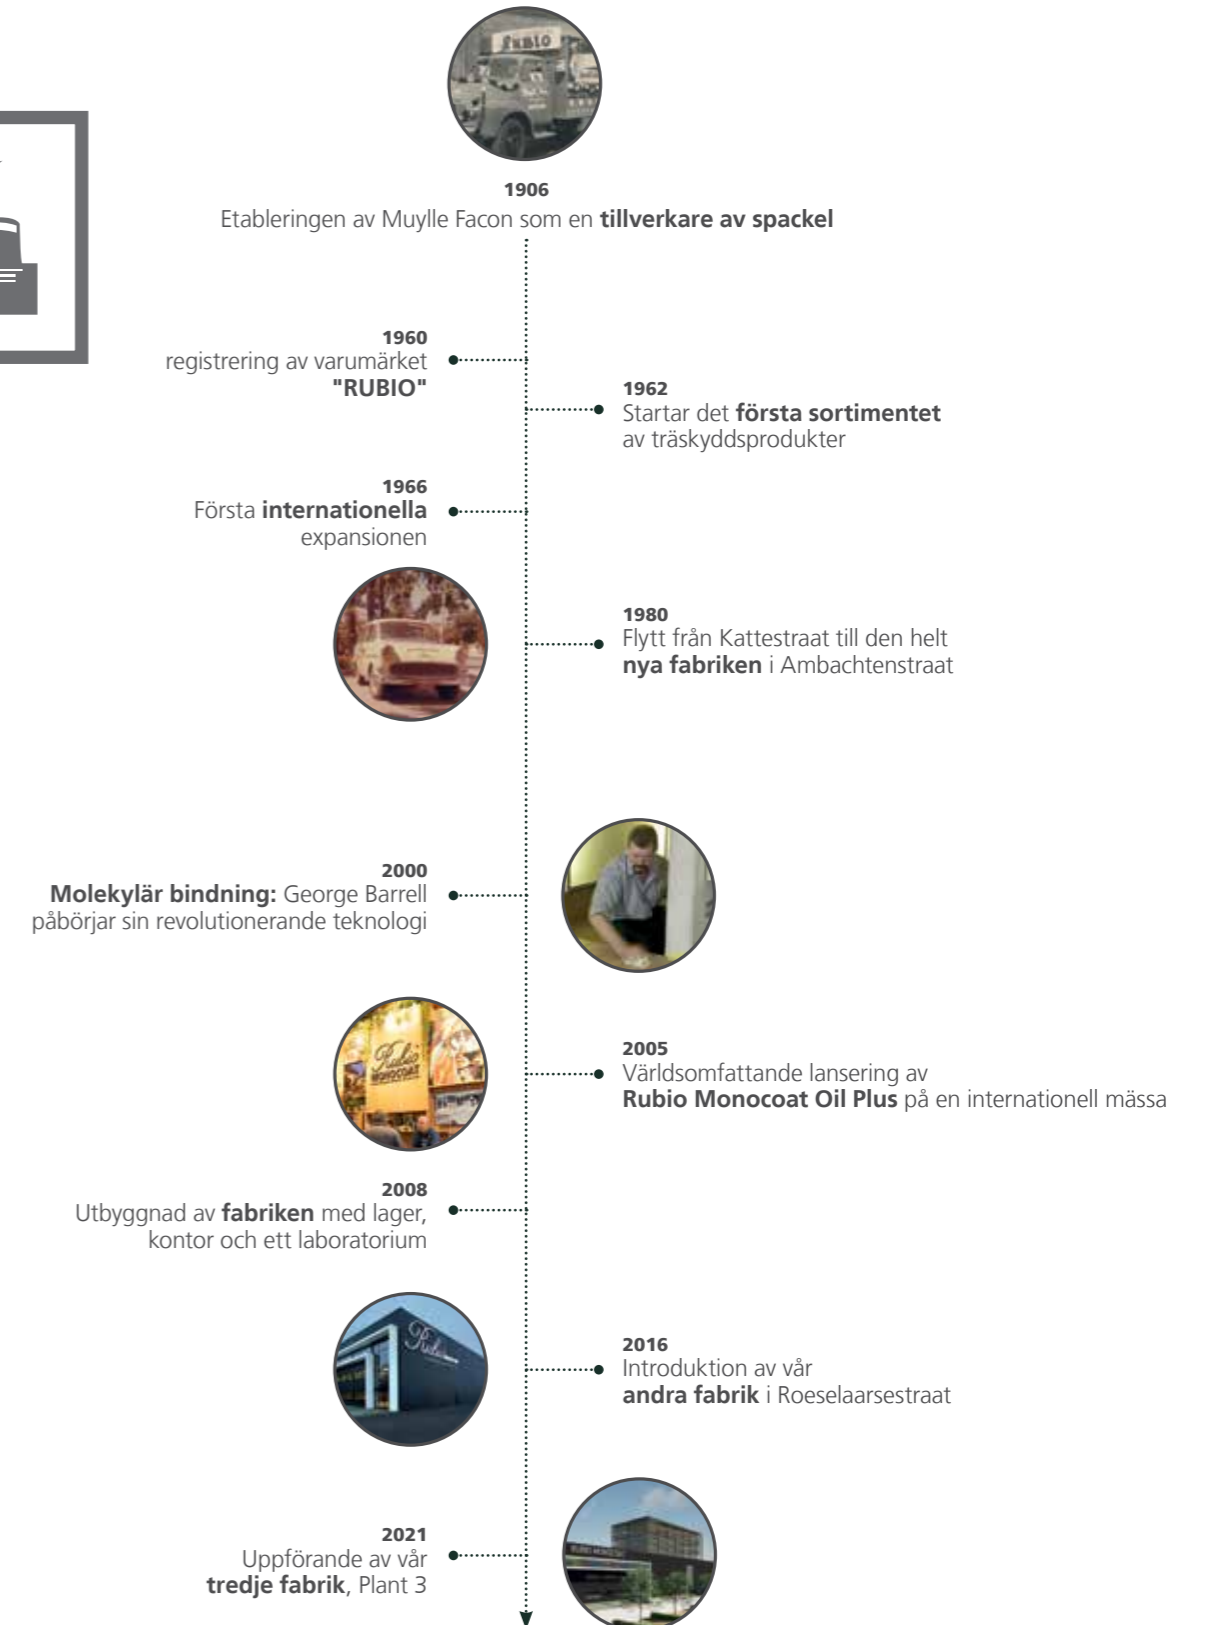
1906
Etableringen av Muylle Facon som en tillverkare av spackel

1960
registrering av varumärket "RUBIO"

1962
Startar det första sortimentet av träskyddsprodukter

1966
Första internationella expansionen

1980
Flytt från Kattestraat till den helt nya fabriken i Ambachtenstraat

2000
Molekylär bindning: George Barrell påbörjar sin revolutionerande teknologi

2005
Världsomfattande lansering av Rubio Monocoat Oil Plus på en internationell mässa

2008
Utbyggnad av fabriken med lager, kontor och ett laboratorium

2016
Introduktion av vår andra fabrik i Roeselaarsestraat

2021
Uppförande av vår tredje fabrik, Plant 3